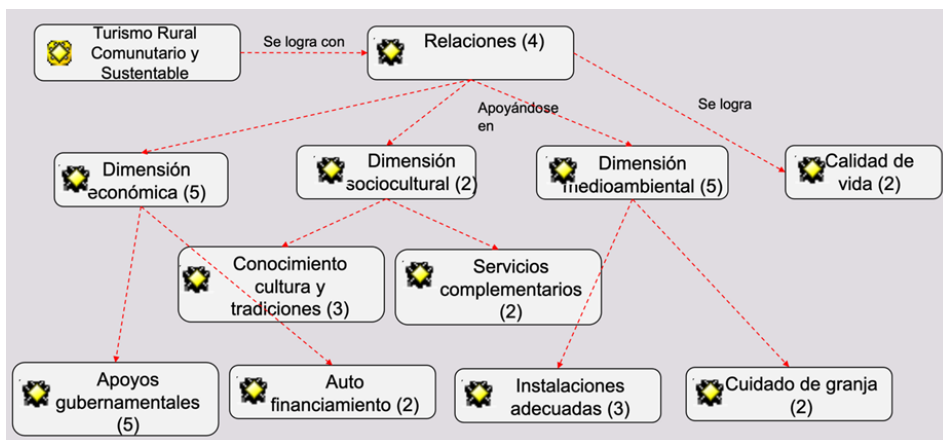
Turismo Rural Comunutario y Sustentable

Se logra con

Relaciones (4)

Apoyándose en

Se logra

Dimensión económica (5)

Dimensión sociocultural (2)

Dimensión medioambiental (5)

Calidad de vida (2)

Conocimiento cultura y tradiciones (3)

Servicios complementarios (2)

Apoyos gubernamentales (5)

Auto financiamiento (2)

Instalaciones adecuadas (3)

Cuidado de granja (2)